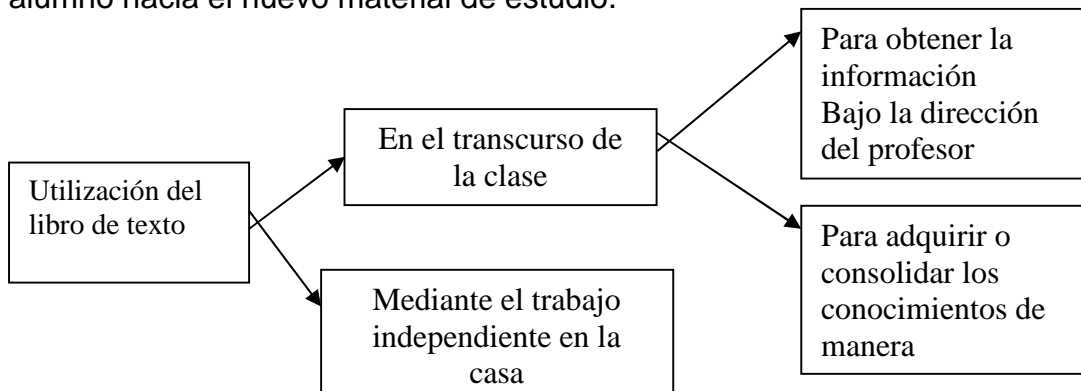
alumno hacia el nuevo material de estudio.

Utilización del libro de texto

En el transcurso de la clase

Para obtener la información Bajo la dirección del profesor

Para adquirir o consolidar los conocimientos de manera

Mediante el trabajo independiente en la casa